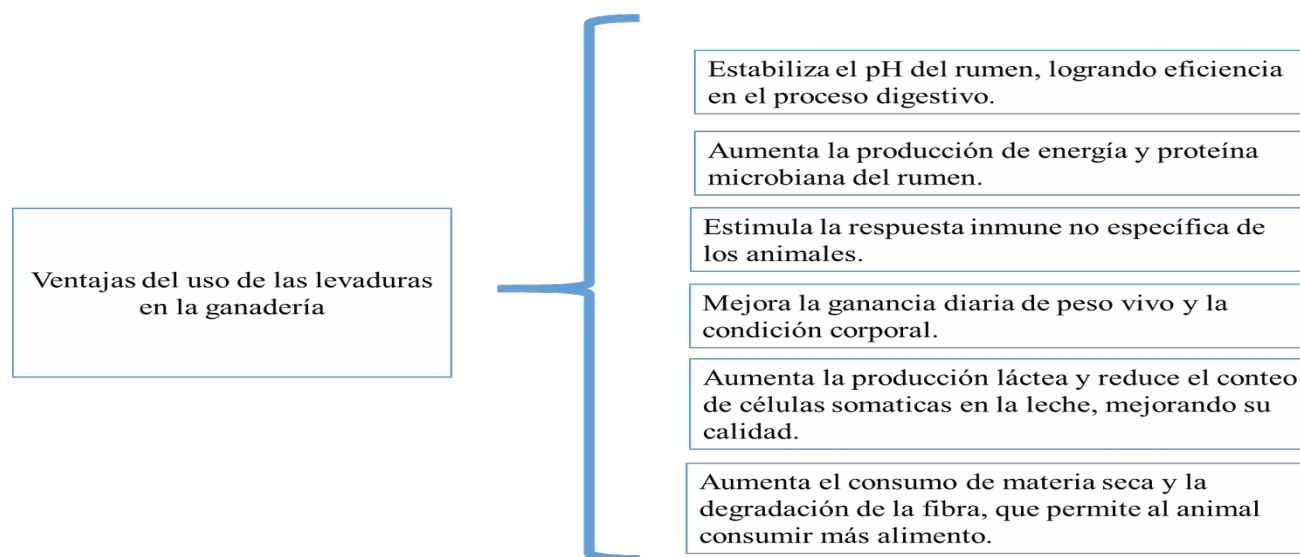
Ventajas del uso de las levaduras en la ganadería

Estabiliza el pH del rumen, logrando eficiencia en el proceso digestivo.

Aumenta la producción de energía y proteína microbiana del rumen.

Estimula la respuesta inmune no específica de los animales.

Mejora la ganancia diaria de peso vivo y la condición corporal.

Aumenta la producción láctea y reduce el conteo de células somaticas en la leche, mejorando su calidad.

Aumenta el consumo de materia seca y la degradación de la fibra, que permite al animal consumir más alimento.